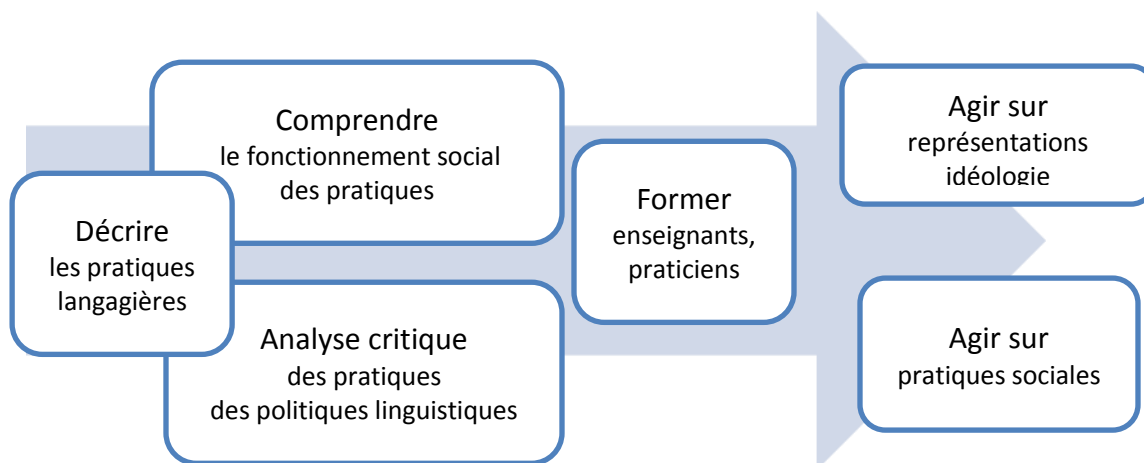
Comprendre
le fonctionnement social
des pratiques

Décrire
les pratiques
langagières

Analyse critique
des pratiques
des politiques linguistiques

Former
enseignants,
praticiens

Agir sur
représentations
idéologie

Agir sur
pratiques sociales